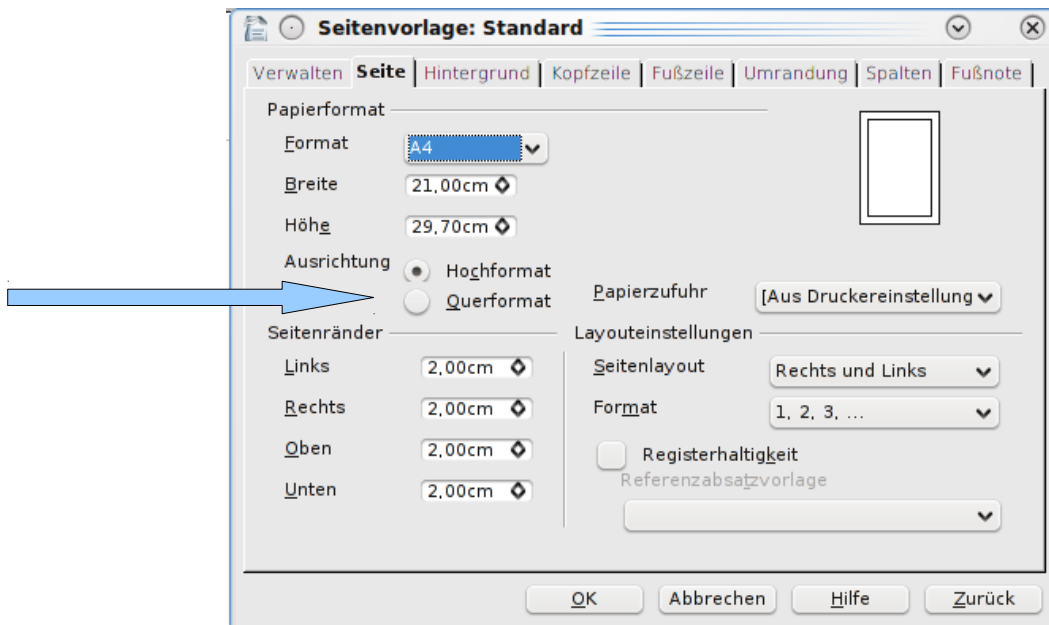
Seitenvorlage: Standard

Verwalten | Seite | Hintergrund | Kopfzeile | Fußzeile | Umrandung | Spalten | Fußnote

Papierformat

Format A4

Breite 21,00cm

Höhe 29,70cm

Ausrichtung Hochformat

Querformat

Papierzufuhr [Aus Druckereinstellung

Seitenränder

Links 2,00cm

Rechts 2,00cm

Oben 2,00cm

Unten 2,00cm

Layouteinstellungen

Seitenlayout Rechts und Links

Format 1, 2, 3, ...

Registerhaltigkeit

Referenzabsatzvorlage

OK Abbrechen Hilfe Zurück